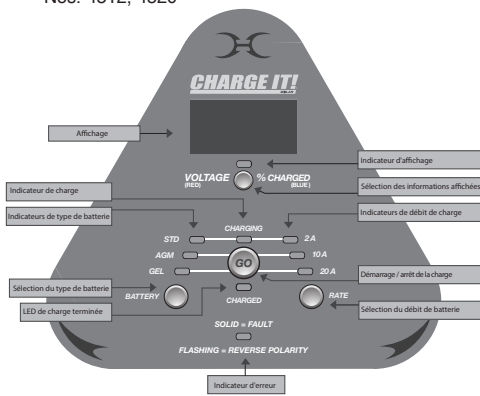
Nos. 1512, 1520

CHARGE IT!

Affichage

Indicateur d'affichage

VOLTAGE (RED)

% CHARGED (BLUE)

Sélection des informations affichées

Indicateur de charge

Indicateurs de type de batterie

Indicateurs de débit de charge

CHARGING

STD

2 A

AGM

10 A

GO

GEL

20 A

Démarrage / arrêt de la charge

Sélection du type de batterie

BATTERY

CHARGED

RATE

LED de charge terminée

Sélection du débit de batterie

SOLID = FAULT

FLASHING = REVERSE POLARITY

Indicateur d'erreur